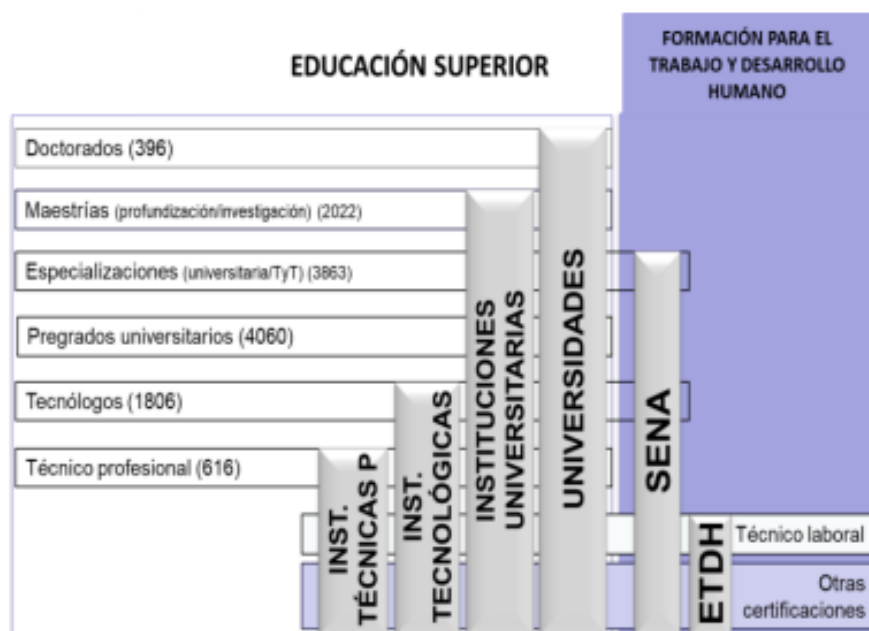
EDUCACIÓN SUPERIOR

FORMACIÓN PARA EL TRABAJO Y DESARROLLO HUMANO

Doctorados (396)

Maestrías (profundización/investigación) (2022)

Especializaciones (universitaria/TyT) (3863)

Pregrados universitarios (4060)

Tecnólogos (1806)

Técnico profesional (616)

INST. TÉCNICAS P

INST. TECNOLÓGICAS

INSTITUCIONES UNIVERSITARIAS

UNIVERSIDADES

SENA

ETDH

Técnico laboral

Otras certificaciones